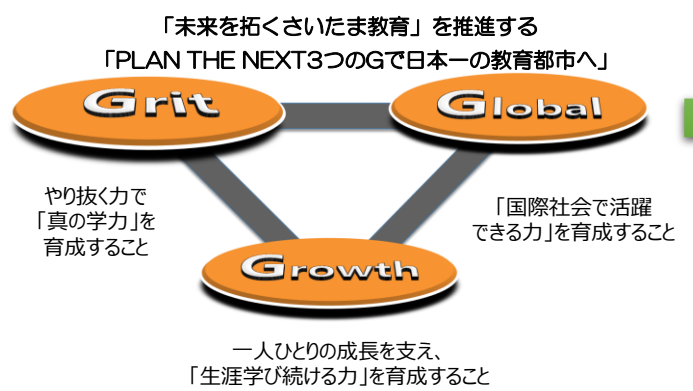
「未来を拓くさいたま教育」を推進する
「PLAN THE NEXT3つのGで日本一の教育都市へ」

Grit

Global

やり抜く力で
「真の学力」を
育成すること

「国際社会で活躍
できる力」を育成すること

Growth

一人ひとりの成長を支え、
「生涯学び続ける力」を育成すること